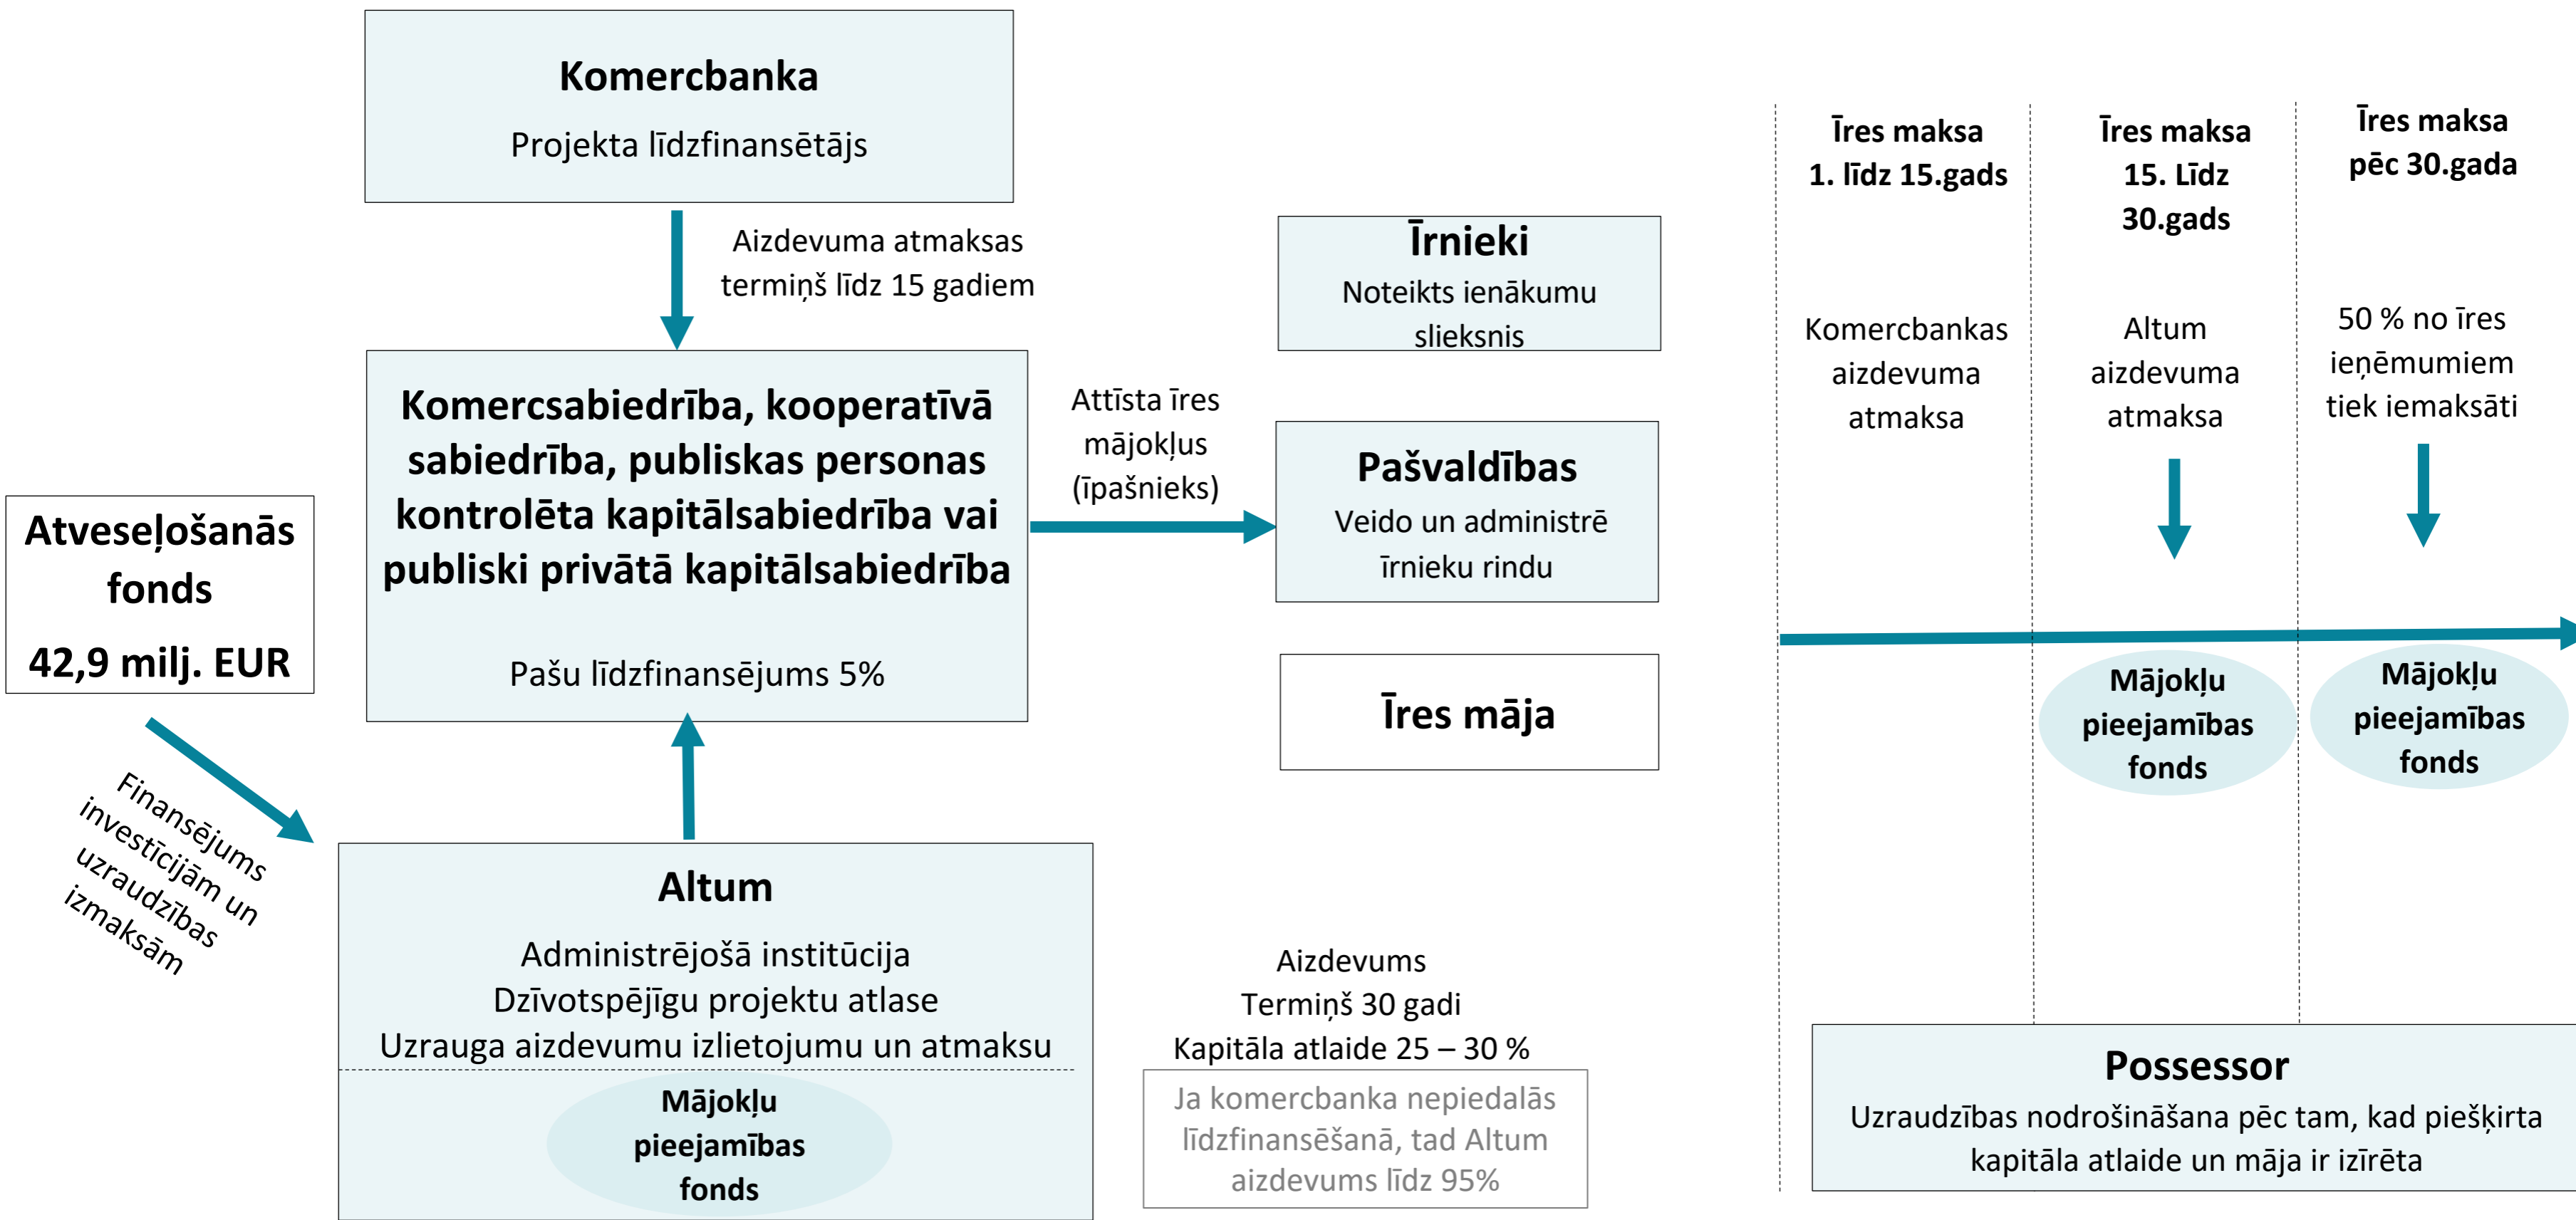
Komercbanka

Projekta līdzfinansētājs

Aizdevuma atmaksas termiņš līdz 15 gadiem

Komercsabiedrība, kooperatīvā sabiedrība, publiskas personas kontrolēta kapitālsabiedrība vai publiski privātā kapitālsabiedrība

Pašu līdzfinansējums 5%

Atveseļošanās fonds

42,9 milj. EUR

Finansējums investīcijām un uzraudzības izmaksām

Altum

Administrējošā institūcija
Dzīvotspējīgu projektu atlase
Uzrauga aizdevumu izlietojumu un atmaksu

Mājokļu pieejamības fonds

Attīsta īres mājokļus (īpašnieks)

Īrnieki
Noteikts ienākumu slieksnis

Pašvaldības
Veido un administrē īrnieku rindu

Īres māja

Aizdevums
Termiņš 30 gadi
Kapitāla atlaide 25 – 30 %

Ja komercbanka nepiedalās līdzfinansēšanā, tad Altum aizdevums līdz 95%

Īres maksa 1. līdz 15.gads

Komercbankas aizdevuma atmaksa

Īres maksa 15. Līdz 30.gads

Altum aizdevuma atmaksa

Mājokļu pieejamības fonds

Īres maksa pēc 30.gada

50 % no īres ieņēmumiem tiek iemaksāti

Mājokļu pieejamības fonds

Possessor
Uzraudzības nodrošināšana pēc tam, kad piešķirta kapitāla atlaide un māja ir izīrēta